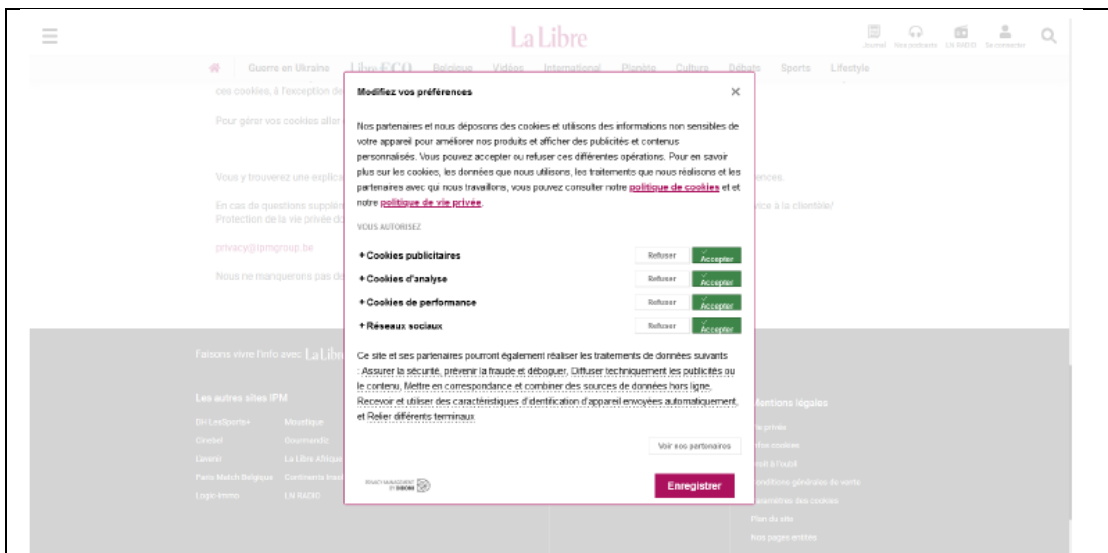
La Libre

Journal Nos podcasts LN RADIO Se connecter

Guerre en Ukraine Libre ECO Belgique Vidéos International Planète Culture Débats Sports Lifestyle

ces cookies, à l'exception de

Pour gérer vos cookies aller

Vous y trouverez une explica

En cas de questions supplé Protection de la vie privée de

privacy@ipmgroup.be

Nous ne manquerons pas de

Modifiez vos préférences

Nos partenaires et nous déposons des cookies et utilisons des informations non sensibles de votre appareil pour améliorer nos produits et afficher des publicités et contenus personnalisés. Vous pouvez accepter ou refuser ces différentes opérations. Pour en savoir plus sur les cookies, les données que nous utilisons, les traitements que nous réalisons et les partenaires avec qui nous travaillons, vous pouvez consulter notre politique de cookies et et notre politique de vie privée.

VOUS AUTORISEZ

+ Cookies publicitaires Refuser Accepter

+ Cookies d'analyse Refuser Accepter

+ Cookies de performance Refuser Accepter

+ Réseaux sociaux Refuser Accepter

Ce site et ses partenaires pourront également réaliser les traitements de données suivants : Assurer la sécurité, prévenir la fraude et déboguer, Diffuser techniquement les publicités ou le contenu, Mettre en correspondance et combiner des sources de données hors ligne, Recevoir et utiliser des caractéristiques d'identification d'appareil envoyées automatiquement, et Relier différents terminaux

Voir nos partenaires

PRIVACY MANAGEMENT BY DIDOMI

Enregistrer

ences.

vice à la clientèle/

Faisons vivre l'info avec La Libre

Les autres sites IPM

DH LesSports+ Moustique
Cinebel Gourmandiz
Lavenir La Libre Afrique
Paris Match Belgique Contrearia Immo
Logic-Immo LN RADIO

Mentions légales

ie privée
des cookies
roit à l'oubli
onditions générales de vente
aramètres des cookies
Plan du site
Nos pages entités